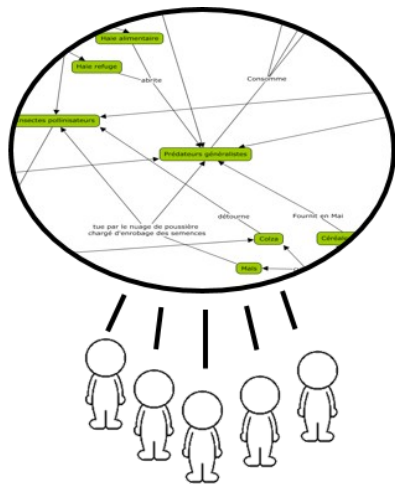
Haie alimentaire

Haie refuge

abrite

Consomme

Insectes pollinisateurs

Prédateurs généralistes

détourne

Fournit en Mai

tue par le nuage de poussière chargé d'enrobage des semences

Colza

Céréa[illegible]

Maïs